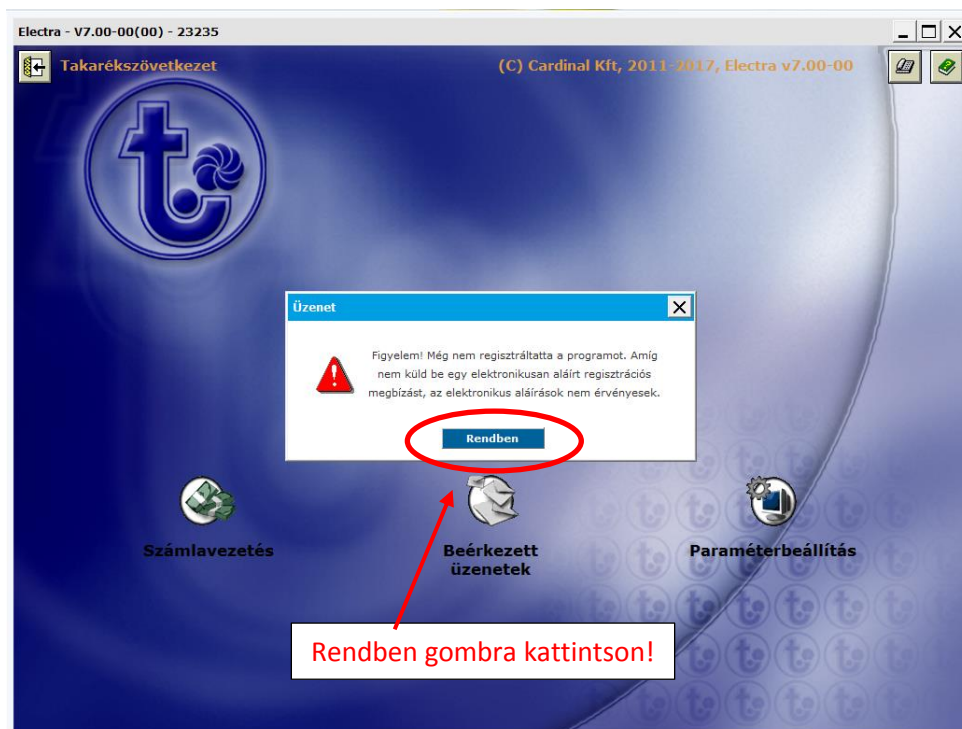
Electra - V7.00-00(00) - 23235

Takarékszövetkezet

(C) Cardinal Kft, 2011-2017, Electra v7.00-00

Üzenet

Figyelem! Még nem regisztráltatta a programot. Amíg nem küld be egy elektronikusan aláírt regisztrációs megbízást, az elektronikus aláírások nem érvényesek.

Rendben

Számlavezetés

Beérkezett üzenetek

Paraméterbeállítás

Rendben gombra kattintson!